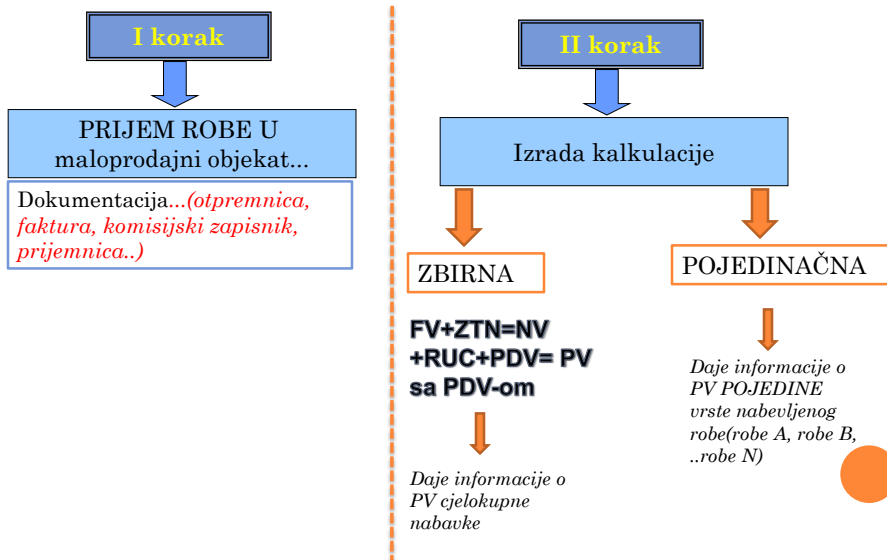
I korak

PRIJEM ROBE U maloprodajni objekat...

Dokumentacija...(otpremnica, faktura, komisijski zapisnik, prijemnica..)

II korak

Izrada kalkulacije

ZBIRNA

FV+ZTN=NV +RUC+PDV= PV sa PDV-om

Daje informacije o PV cjelokupne nabavke

POJEDINAČNA

Daje informacije o PV POJEDINE vrste nabevljenog robe(robe A, robe B, ..robe N)